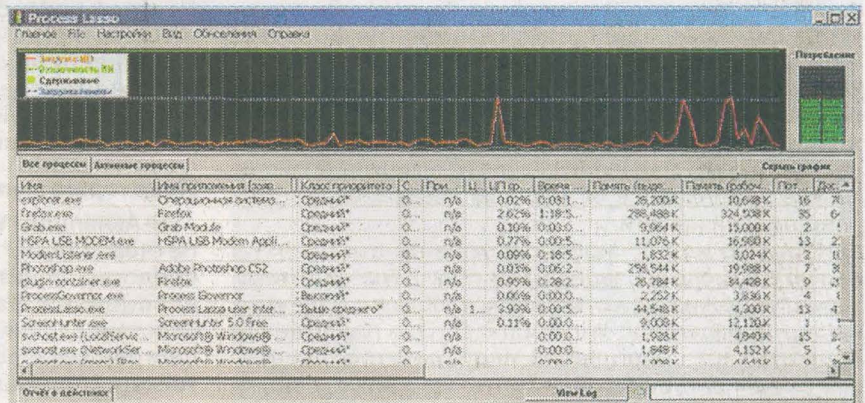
Process Lasso

Главное File Настройки Вид Обновления Справка

Загрузка ЦП
Отзывчивость КН
Сдерживание
Загрузка памяти

Потребление

Все процессы | Активные процессы

Скрыть график

| Имя | Имя приложения [опи... | Класс приоритета | С... | При... | Ц... | ЦП ср... | Время ... | Память (выде... | Память (рабоч... | Пот... | Дос... |
|---|---|---|---|---|---|---|---|---|---|---|---|
| explorer.exe | Операционная система ... | Средний* | 0... | n/a | | 0.02% | 0:03:1... | 28,200 K | 10,648 K | 16 | 7 |
| firefox.exe | Firefox | Средний* | 0... | n/a | | 2.62% | 1:18:5... | 288,488 K | 324,508 K | 35 | 6 |
| Grab.exe | Grab Module | Средний* | 0... | n/a | | 0.10% | 0:03:0... | 9,964 K | 15,000 K | 2 | |
| HSPA USB MODEM.exe | HSPA USB Modem Appli... | Средний* | 0... | n/a | | 0.77% | 0:00:5... | 11,076 K | 16,980 K | 13 | 2 |
| ModemListener.exe | | Средний* | 0... | n/a | | 0.09% | 0:18:5... | 1,832 K | 3,024 K | 2 | |
| Photoshop.exe | Adobe Photoshop CS2 | Средний* | 0... | n/a | | 0.03% | 0:06:2... | 258,544 K | 19,988 K | 7 | 3 |
| plugin-container.exe | Firefox | Средний* | 0... | n/a | | 0.95% | 0:28:2... | 26,784 K | 34,428 K | 9 | 3 |
| ProcessGovernor.exe | Process Governor | Высокий* | 0... | n/a | | 0.06% | 0:00:0... | 2,252 K | 3,836 K | 4 | |
| ProcessLasso.exe | Process Lasso user inter... | Выше среднего* | 0... | n/a | 1... | 3.93% | 0:00:5... | 44,548 K | 4,300 K | 13 | 4 |
| ScreenHunter.exe | ScreenHunter 5.0 Free | Средний* | 0... | n/a | | 0.11% | 0:00:0... | 9,008 K | 12,120 K | 1 | |
| svchost.exe (LocalServic... | Microsoft® Windows® ... | Средний* | 0... | n/a | | | 0:00:0... | 1,988 K | 4,840 K | 15 | |
| svchost.exe (NetworkSer... | Microsoft® Windows® ... | Средний* | 0... | n/a | | | 0:00:0... | 1,848 K | 4,152 K | 5 | |

Отчёт о действиях

View Log